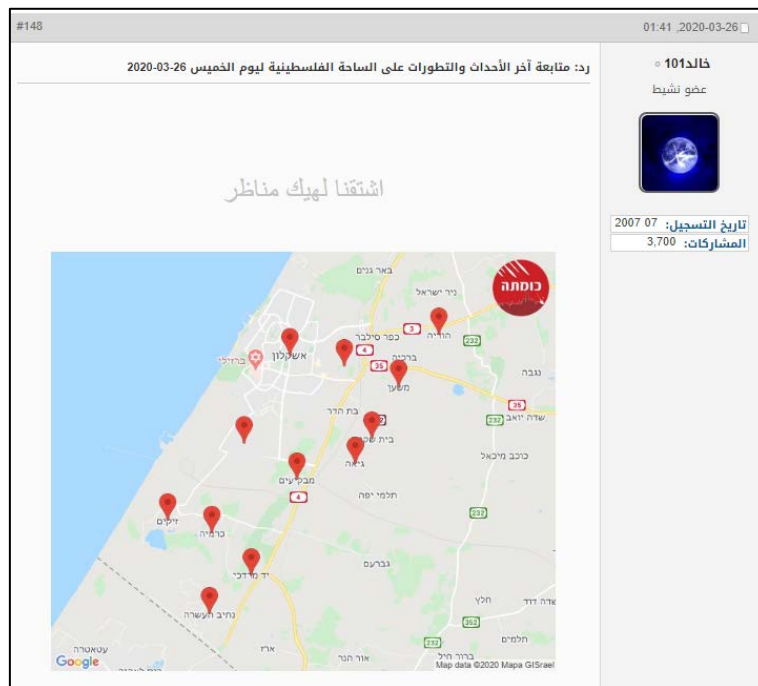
#148

2020-03-26, 01:41

خالد101
عضو نشيط

تاريخ التسجيل: 07 2007
المشاركات: 3,700

رد: متابعة آخر الأحداث والتطورات على الساحة الفلسطينية ليوم الخميس 26-03-2020

اشتقنا لهيك مناظر

באר גנים
ניר ישראל
כוממה
הודיה
כפר סילבר
אשקלון
ברזילי
ברכיה
משען
נגבה
בת הדר
בית שקמה
שדה יואב
גיאה
כוכב מיכאל
מבקיעים
תלמי יפה
זיקים
כרמיה
יד מרדכי
גברעם
נתיב העשרה
חלץ
שדה דוד
תלמים
עטעטרה
ארז
אור הנר
ברור חיל
3
4
35
232
35
232
4
232
352
232
Google
Map data ©2020 Mapa GISrael